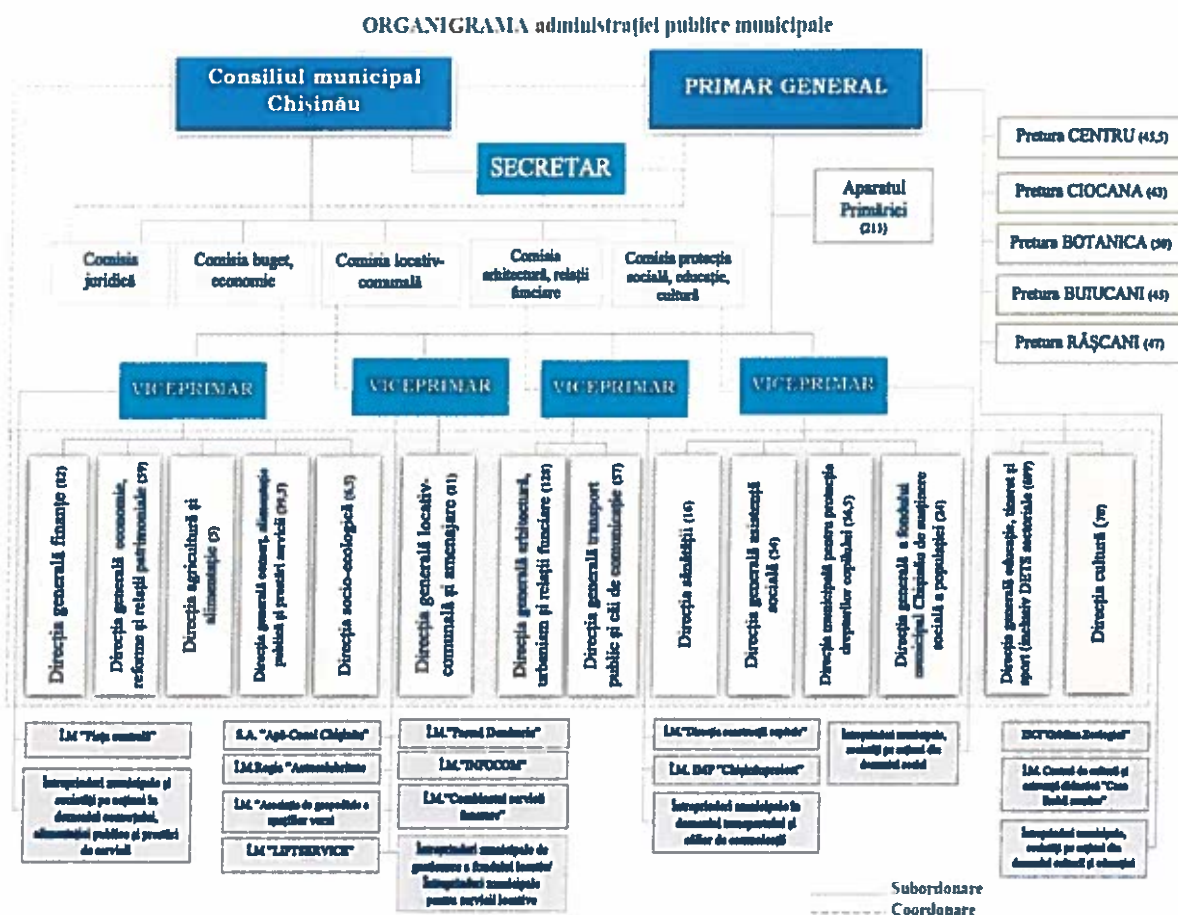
ORGANIGRAMA administrației publice municipale

Consiliul municipal Chișinău

PRIMAR GENERAL

SECRETAR

Aparatul Primăriei (213)

Pretura CENTRU (45,5)

Pretura CIOCANA (43)

Pretura BOTANICA (50)

Pretura BUIUCANI (45)

Pretura RÂȘCANI (47)

Comisia juridică

Comisia buget, economie

Comisia locativ-comunală

Comisia arhitectură, relații funciare

Comisia protecția socială, educație, cultură

VICEPRIMAR

VICEPRIMAR

VICEPRIMAR

VICEPRIMAR

Direcția generală finanțe (82)

Direcția generală economie, reforme și relații patrimoniale (39)

Direcția agricultură și alimentație (5)

Direcția generală comerț, alimentație publică și prestări servicii (39,5)

Direcția socio-ecologică (8,5)

Direcția generală locativ-comunală și amenajare (31)

Direcția generală arhitectură, urbanism și relații funciare (128)

Direcția generală transport public și căi de comunicație (37)

Direcția sănătății (16)

Direcția generală asistență socială (34)

Direcția municipală pentru protecția drepturilor copilului (34,5)

Direcția generală a fondului municipal Chișinău de susținere socială a populației (24)

Direcția generală educație, tineret și sport (inclusiv DETS sectoriale (609)

Direcția cultură (70)

Î.M "Piața centrală"

Întreprinderi municipale și societăți pe acțiuni în domeniul comerțului, alimentației publice și prestări de servicii

S.A. "Apă-Canal Chișinău"

Î.M.Regia "Autosalubritate"

Î.M. "Asociația de gospodărie a spațiilor verzi"

Î.M "LIFTSERVICE"

Î.M."Parcul Dendrariu"

Î.M."INFOCOM"

Î.M."Combinatul servicii funerare"

Întreprinderi municipale de gestionare a fondului locativ/ Întreprinderi municipale pentru servicii locative

Î.M."Direcția construcții capitale"

Î.M. RMP "Chișinăuproiect"

Întreprinderi municipale în domeniul transportului și căilor de comunicații

Întreprinderi municipale, societăți pe acțiuni din domeniul social

ISCI"Grădina Zoologică"

Î.M. Centrul de cultură și odihnă "Casa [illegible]"

Întreprinderi municipale, societăți pe acțiuni din domeniul cultural și educației

Subordonare

Coordonare